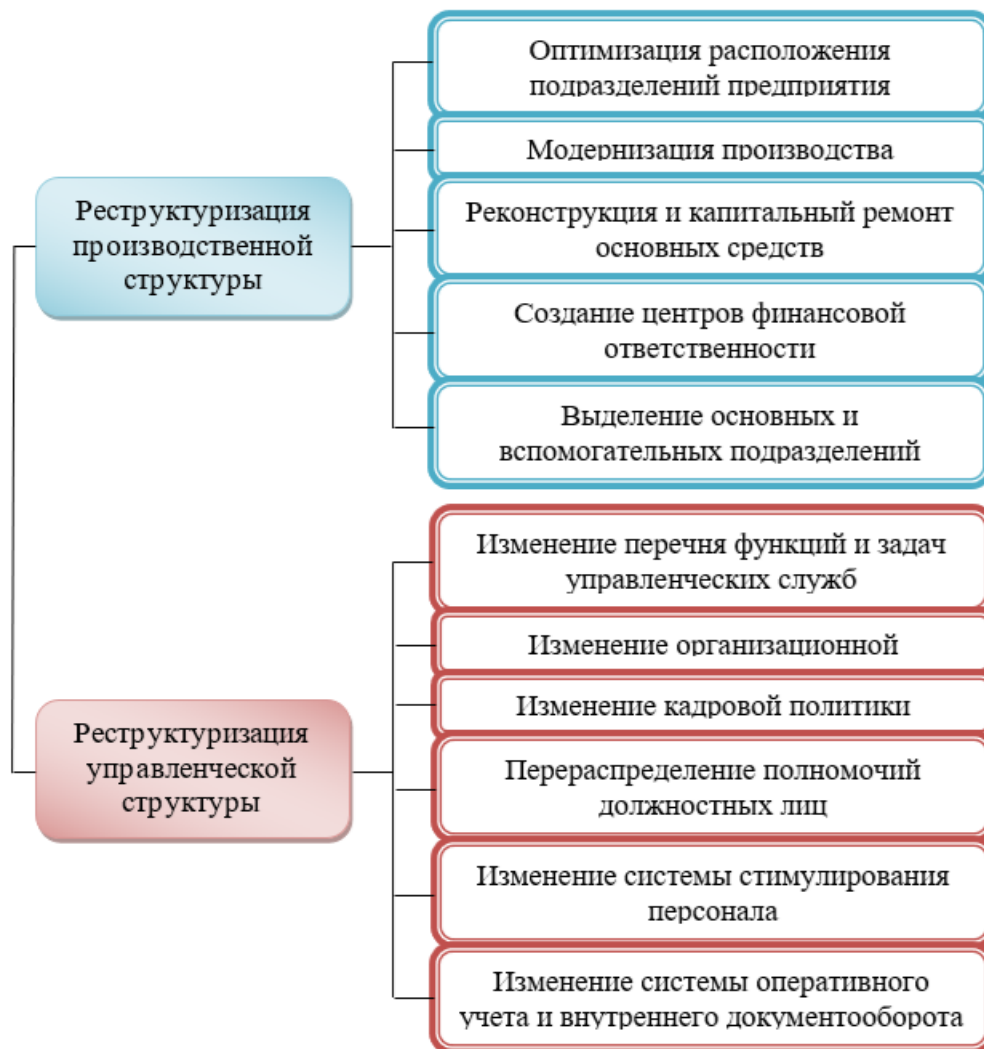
Реструктуризация производственной структуры

Оптимизация расположения подразделений предприятия

Модернизация производства

Реконструкция и капитальный ремонт основных средств

Создание центров финансовой ответственности

Выделение основных и вспомогательных подразделений

Реструктуризация управленческой структуры

Изменение перечня функций и задач управленческих служб

Изменение организационной

Изменение кадровой политики

Перераспределение полномочий должностных лиц

Изменение системы стимулирования персонала

Изменение системы оперативного учета и внутреннего документооборота